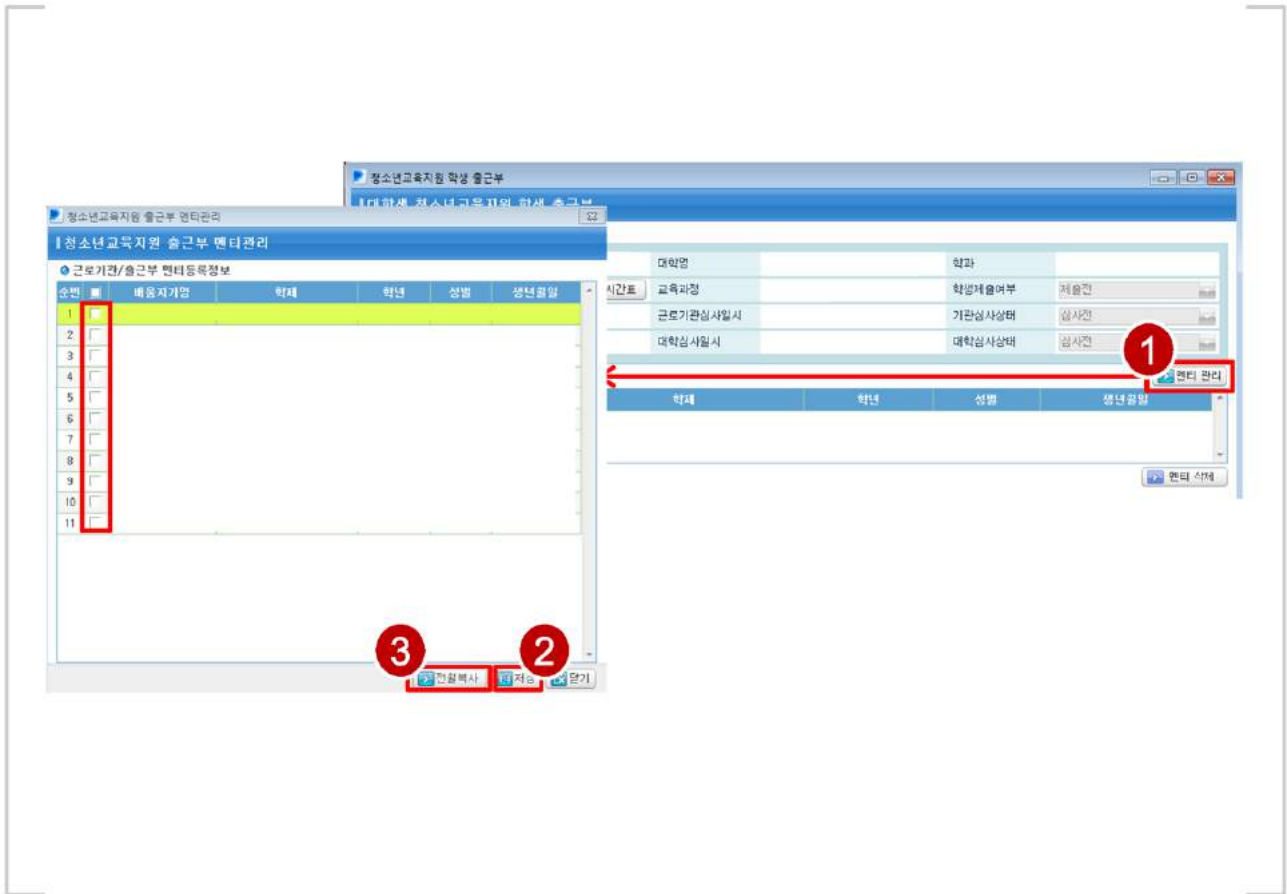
청소년교육지원 학생 출근부

대학생 청소년교육지원 학생 출근부

청소년교육지원 출근부 멘티관리

청소년교육지원 출근부 멘티관리

근로기관/출근부 멘티등록정보

| 순번 | | 배움지기명 | 학제 | 학년 | 성별 | 생년월일 |
|---|---|---|---|---|---|---|
| 1 | | | | | | |
| 2 | | | | | | |
| 3 | | | | | | |
| 4 | | | | | | |
| 5 | | | | | | |
| 6 | | | | | | |
| 7 | | | | | | |
| 8 | | | | | | |
| 9 | | | | | | |
| 10 | | | | | | |
| 11 | | | | | | |

3 전월복사
2 저장
닫기

| 시간표 | 대학명 | | 학과 | |
|---|---|---|---|---|
| | 교육과정 | | 학생제출여부 | 제출전 |
| | 근로기관심사일시 | | 기관심사상태 | 심사전 |
| | 대학심사일시 | | 대학심사상태 | 심사전 |

1 멘티 관리

| 학제 | 학년 | 성별 | 생년월일 |
|---|---|---|---|

멘티 삭제